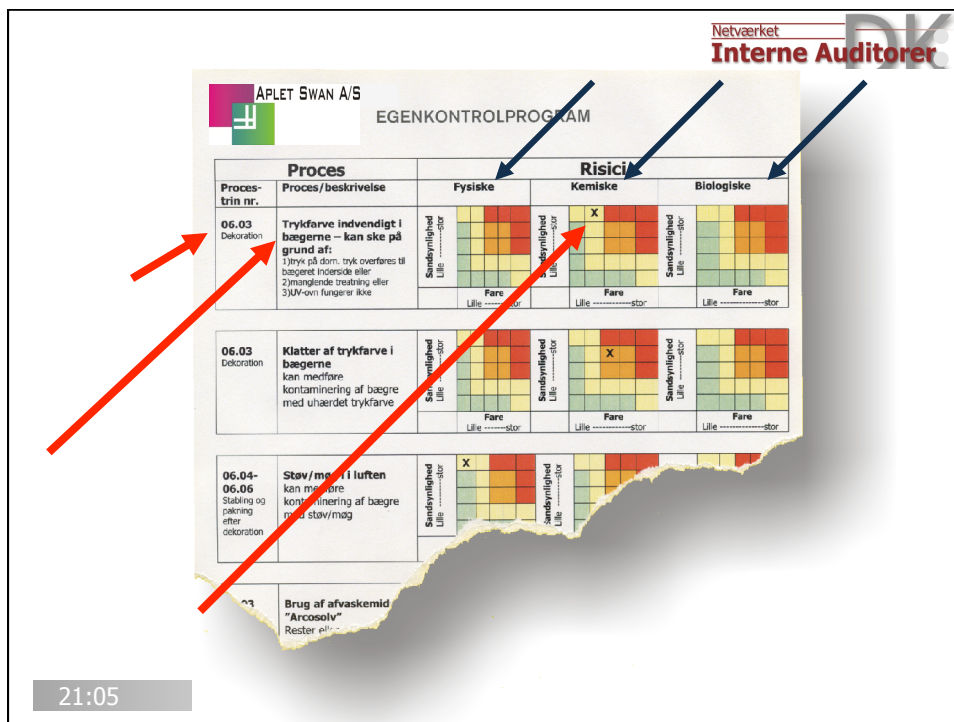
Netværket
Interne Auditorer

APLET SWAN A/S

EGENKONTROLPROGRAM

| Proces | | Risici | | |
|---|---|---|---|---|
| Procestrin nr. | Proces/beskrivelse | Fysiske | Kemiske | Biologiske |
| 06.03 Dekoration | Trykfarve indvendigt i bægerne – kan ske på grund af: 1)tryk på dorn. tryk overføres til bægeret inderside eller 2)manglende treatning eller 3)UV-ovn fungerer ikke | Sandsynlighed Lille ------stor Fare Lille ------stor | Sandsynlighed Lille ------stor X Fare Lille ------stor | Sandsynlighed Lille ------stor Fare Lille ------stor |
| 06.03 Dekoration | Klatter af trykfarve i bægerne kan medføre kontaminering af bægre med uhærdet trykfarve | Sandsynlighed Lille ------stor Fare Lille ------stor | Sandsynlighed Lille ------stor X Fare Lille ------stor | Sandsynlighed Lille ------stor Fare Lille ------stor |
| 06.04-06.06 Stabling og pakning efter dekoration | Støv/møg i luften kan medføre kontaminering af bægre med støv/møg | Sandsynlighed Lille ------stor X | Sandsynlighed Lille ------stor | |
| 03 | Brug af afvaskemid "Arcosolv" Rester el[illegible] | | | |

21:05